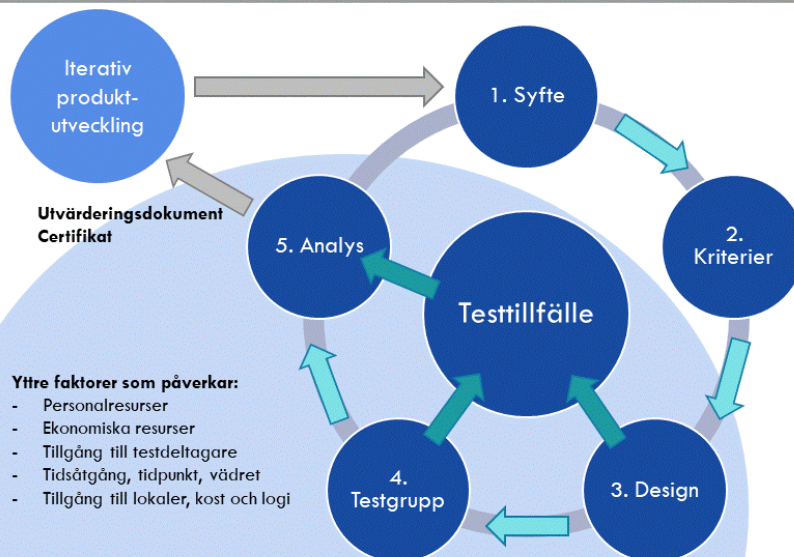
Iterativ produkt-utveckling

1. Syfte

2. Kriterier

3. Design

4. Testgrupp

5. Analys

Testtillfälle

Utvärderingsdokument
Certifikat

Yttre faktorer som påverkar:
- Personalresurser
- Ekonomiska resurser
- Tillgång till testdeltagare
- Tidsåtgång, tidpunkt, vädret
- Tillgång till lokaler, kost och logi